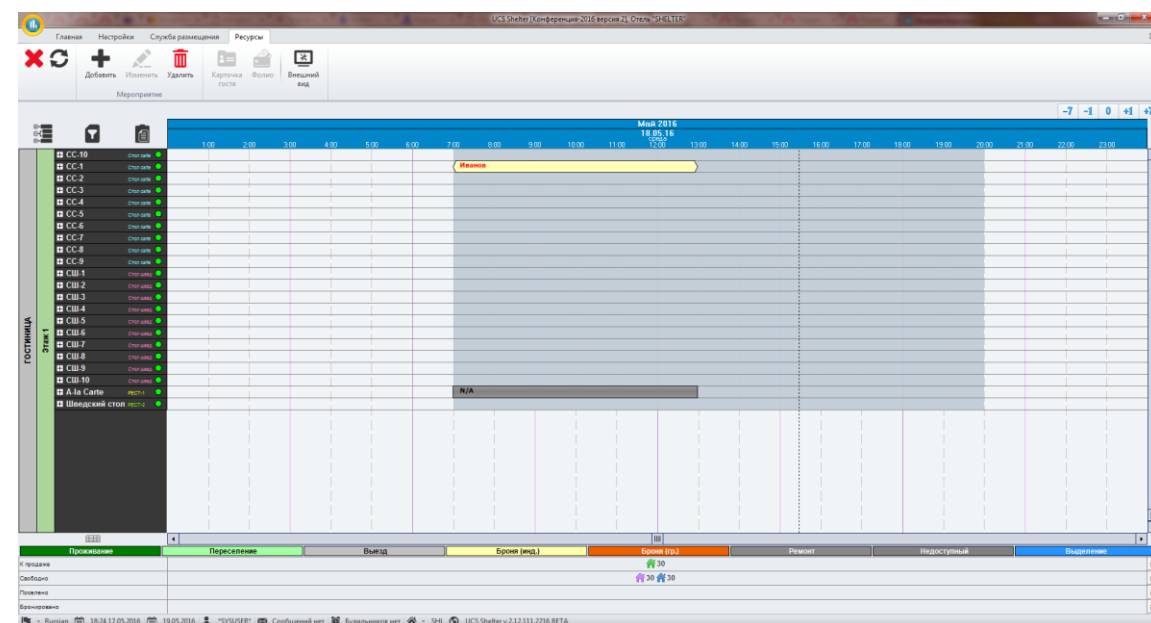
UCS Shelter [Конференция-2016 версия 2], Отель "SHELTER"

Главная Настройки Служба размещения Ресурсы

Добавить Изменить Удалить
Мероприятие
Карточка гостя Фолио Внешний вид

-7 -1 0 +1 +7

Май 2016
18.05.16
среда

1:00 2:00 3:00 4:00 5:00 6:00 7:00 8:00 9:00 10:00 11:00 12:00 13:00 14:00 15:00 16:00 17:00 18:00 19:00 20:00 21:00 22:00 23:00

ГОСТИНИЦА
Этаж 1

CC-10 Стол carte
CC-1 Стол carte
CC-2 Стол carte
CC-3 Стол carte
CC-4 Стол carte
CC-5 Стол carte
CC-6 Стол carte
CC-7 Стол carte
CC-8 Стол carte
CC-9 Стол carte
СШ-1 Стол швед
СШ-2 Стол швед
СШ-3 Стол швед
СШ-4 Стол швед
СШ-5 Стол швед
СШ-6 Стол швед
СШ-7 Стол швед
СШ-8 Стол швед
СШ-9 Стол швед
СШ-10 Стол швед
A-la Carte РЕСТ-1
Шведский стол РЕСТ-2

Иванов
N/A

Проживание | Переселение | Выезд | Броня (инд.) | Броня (гр.) | Ремонт | Недоступный | Выделение

К продаже 30
Свободно 30 30
Поселено
Бронировано

Russian 18:24 17.05.2016 19.05.2016 "SYSUSER" Сообщений нет Будильников нет SHL UCS Shelter v.2.12.111.2216 BETA